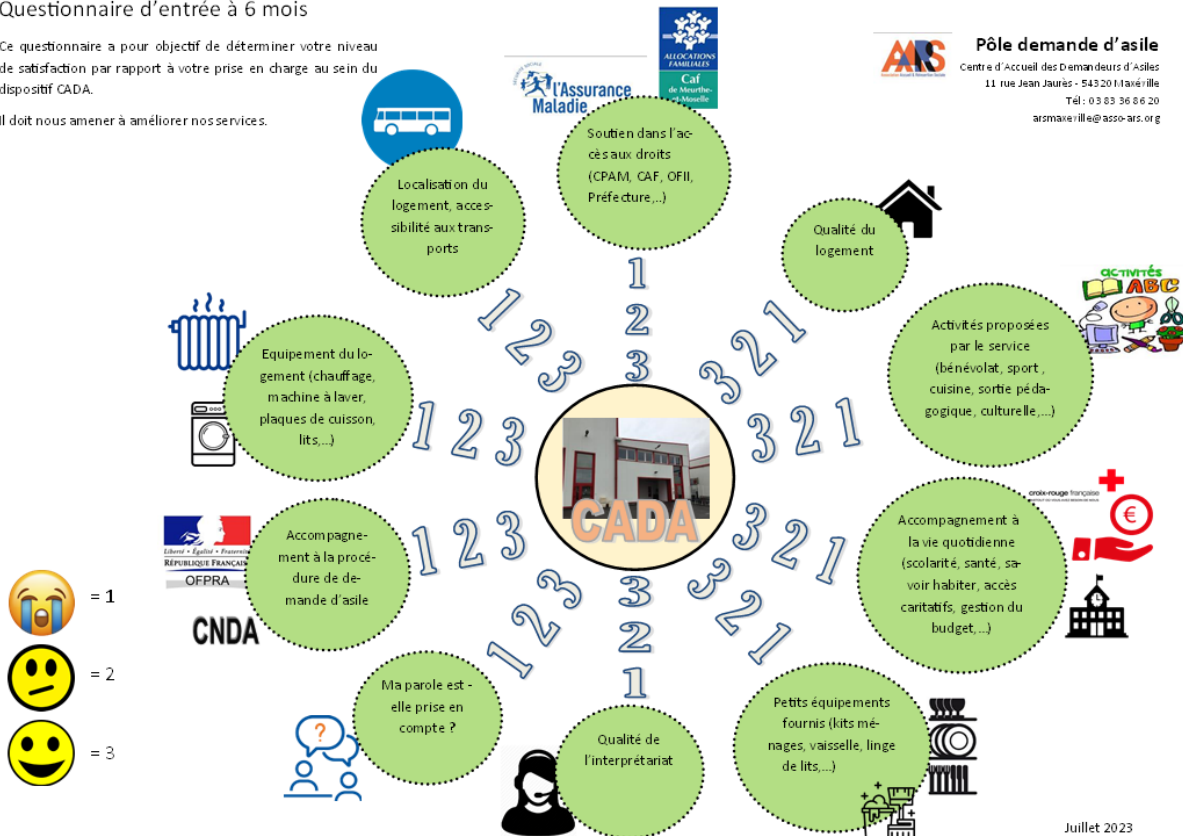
Questionnaire d'entrée à 6 mois

Ce questionnaire a pour objectif de déterminer votre niveau de satisfaction par rapport à votre prise en charge au sein du dispositif CADA.

Il doit nous amener à améliorer nos services.

l'Assurance Maladie

ALLOCATIONS FAMILIALES Caf de Meurthe-et-Moselle

ARS

Pôle demande d'asile

Centre d'Accueil des Demandeurs d'Asiles
11 rue Jean Jaurès - 54320 Maxéville
Tél : 03 83 36 86 20
arsmaxeville@asso-ars.org

Soutien dans l'accès aux droits (CPAM, CAF, OFII, Préfecture,...)

1 2 3

Localisation du logement, accessibilité aux transports

1 2 3

Qualité du logement

3 2 1

ACTIVITÉS ABC

Activités proposées par le service (bénévolat, sport, cuisine, sortie pédagogique, culturelle,...)

3 2 1

Equipement du logement (chauffage, machine à laver, plaques de cuisson, lits,...)

1 2 3

CADA

croix-rouge française

Accompagnement à la vie quotidienne (scolarité, santé, savoir habiter, accès caritatifs, gestion du budget,...)

3 2 1

Liberté · Égalité · Fraternité
RÉPUBLIQUE FRANÇAISE
OFPRA

CNDA

Accompagnement à la procédure de demande d'asile

1 2 3

1 2 3

3 2 1

3 2 1

= 1

= 2

= 3

Ma parole est-elle prise en compte ?

Qualité de l'interprétariat

Petits équipements fournis (kits ménages, vaisselle, linge de lits,...)

Juillet 2023